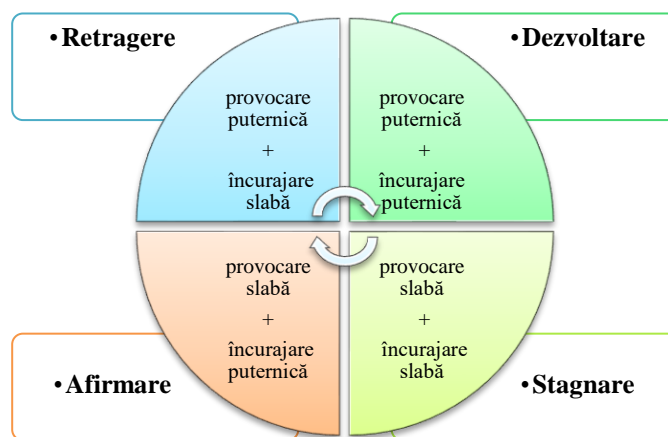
•Retragere

•Dezvoltare

provocare puternică
+
încurajare slabă

provocare puternică
+
încurajare puternică

provocare slabă
+
încurajare puternică

provocare slabă
+
încurajare slabă

•Afirmare

•Stagnare